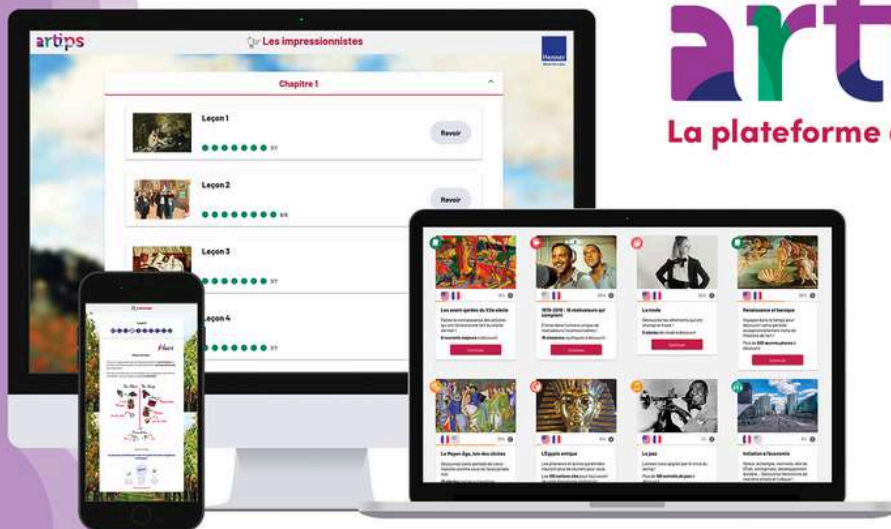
artips

La plateforme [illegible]

artips

Les impressionnistes

Chapitre 1

Leçon 1

7/7

Revoir

Leçon 2

8/8

Revoir

Leçon 3

7/7

Leçon 4

Les avant-gardes du XXe siècle

1970-2010 : 10 réalisateurs qui comptent

La mode

Renaissance et baroque

Le Moyen Âge, loin des clichés

L'Égypte antique

Le jazz

Initiation à l'économie